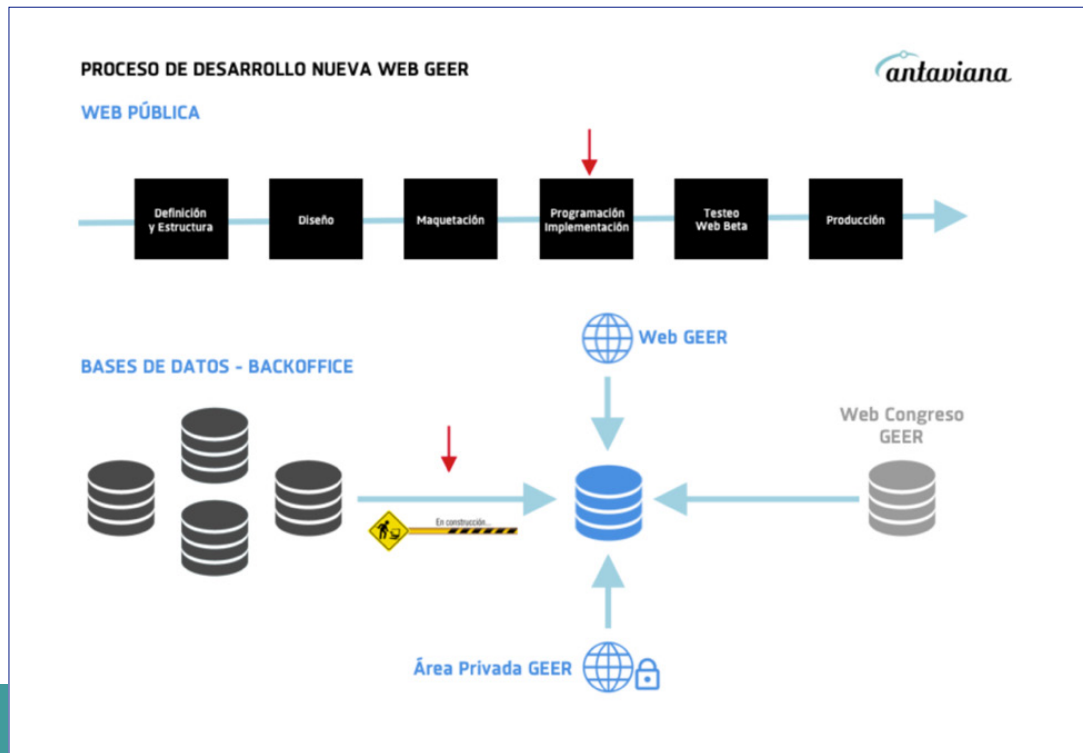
PROCESO DE DESARROLLO NUEVA WEB GEER

antaviana

WEB PÚBLICA

Definición y Estructura

Diseño

Maquetación

Programación Implementación

Testeo Web Beta

Producción

BASES DE DATOS - BACKOFFICE

Web GEER

Web Congreso GEER

En construcción...

Área Privada GEER